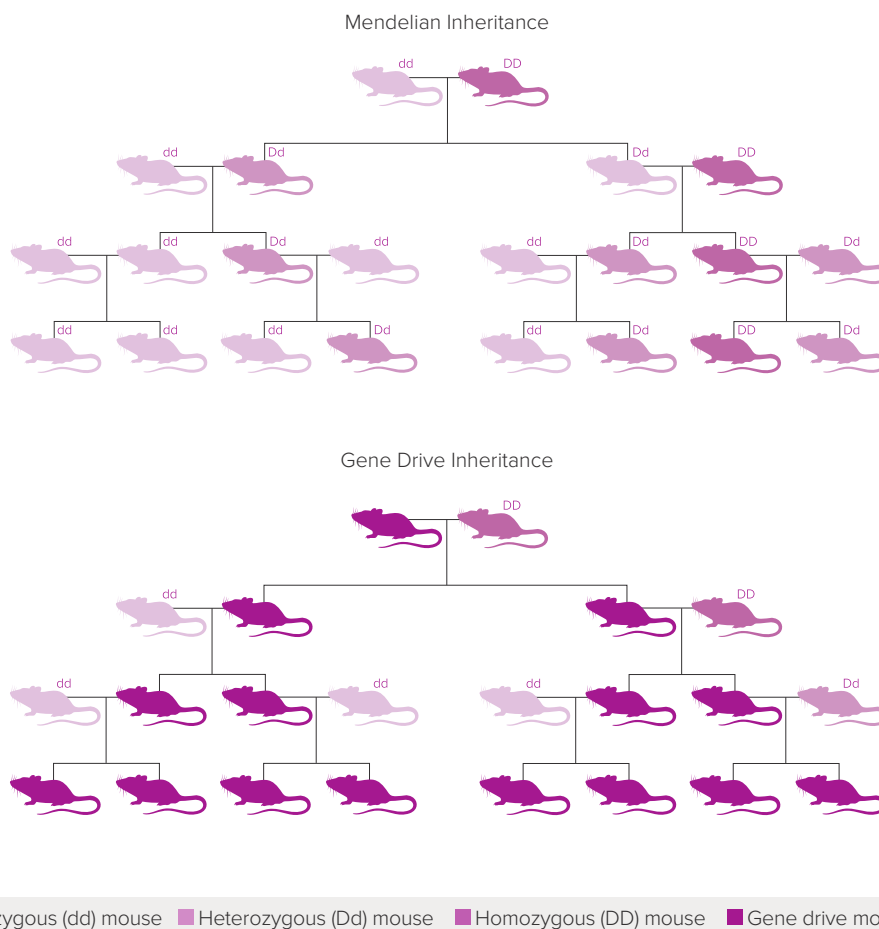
Mendelian Inheritance

dd DD

dd Dd Dd DD

dd dd Dd dd dd Dd DD Dd

dd dd dd Dd dd Dd DD Dd

Gene Drive Inheritance

DD

dd DD

dd dd dd Dd

zygous (dd) mouse Heterozygous (Dd) mouse Homozygous (DD) mouse Gene drive mo